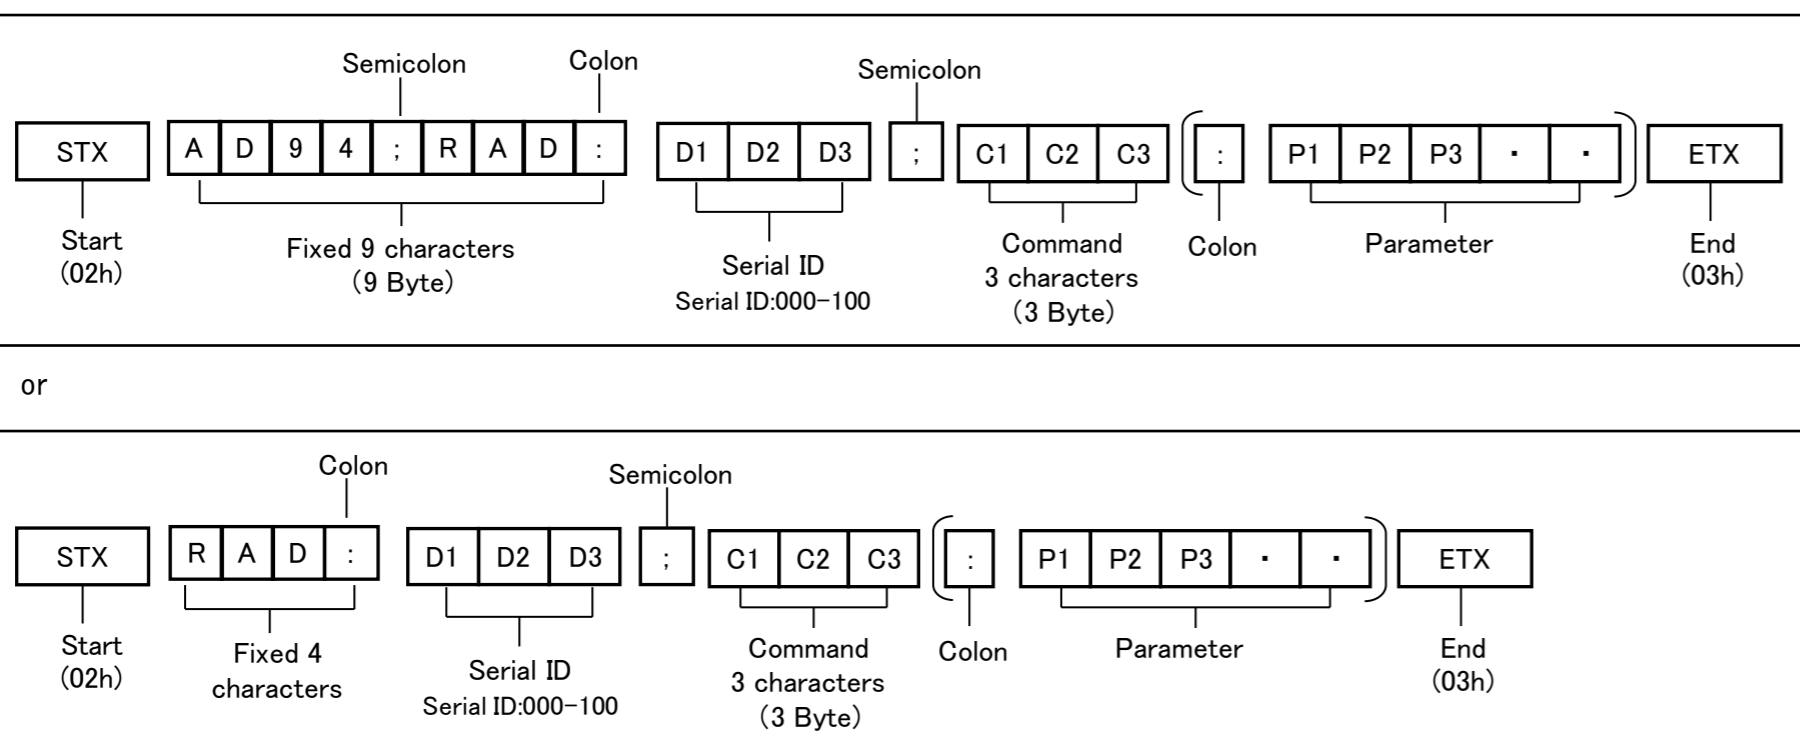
Semicolon
Colon
Semicolon

STX
A D 9 4 ; R A D :
D1 D2 D3
;
C1 C2 C3
:
P1 P2 P3 · ·
ETX

Start
(02h)
Fixed 9 characters
(9 Byte)
Serial ID
Serial ID:000–100
Command
3 characters
(3 Byte)
Colon
Parameter
End
(03h)

or

Colon
Semicolon

STX
R A D :
D1 D2 D3
;
C1 C2 C3
:
P1 P2 P3 · ·
ETX

Start
(02h)
Fixed 4
characters
Serial ID
Serial ID:000–100
Command
3 characters
(3 Byte)
Colon
Parameter
End
(03h)